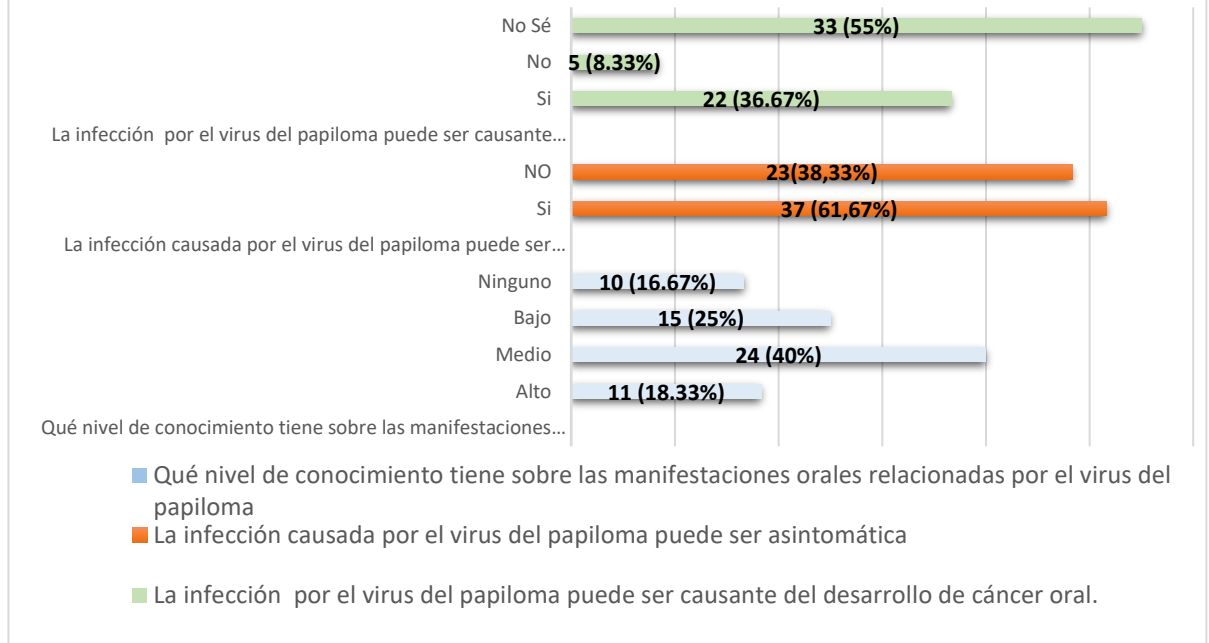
No Sé
33 (55%)
No
5 (8.33%)
Si
22 (36.67%)
La infección por el virus del papiloma puede ser causante…
NO
23(38,33%)
Si
37 (61,67%)
La infección causada por el virus del papiloma puede ser…
Ninguno
10 (16.67%)
Bajo
15 (25%)
Medio
24 (40%)
Alto
11 (18.33%)
Qué nivel de conocimiento tiene sobre las manifestaciones…

Qué nivel de conocimiento tiene sobre las manifestaciones orales relacionadas por el virus del papiloma
La infección causada por el virus del papiloma puede ser asintomática
La infección por el virus del papiloma puede ser causante del desarrollo de cáncer oral.